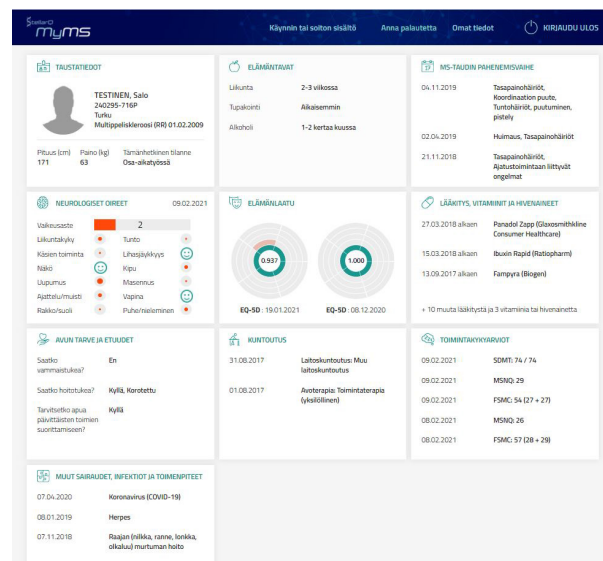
StellarQ myms

Käynnin tai soiton sisältö Anna palautetta Omat tiedot KIRJAUDU ULOS

TAUSTATIEDOT

TESTINEN, Salo
240295-716P
Turku
Multippeliskleroosi (RR) 01.02.2009

| Pituus (cm) | Paino (kg) | Tämänhetkinen tilanne |
|---|---|---|
| 171 | 63 | Osa-aikatyössä |

ELÄMÄNTAVAT

| Liikunta | 2-3 viikossa |
|---|---|
| Tupakointi | Aikaisemmin |
| Alkoholi | 1-2 kertaa kuussa |

MS-TAUDIN PAHENEMISVAIHE

| 04.11.2019 | Tasapainohäiriöt, Koordinaation puute, Tuntohäiriöt, puutuminen, pistely |
|---|---|
| 02.04.2019 | Huimaus, Tasapainohäiriöt |
| 21.11.2018 | Tasapainohäiriöt, Ajatustoimintaan liittyvät ongelmat |

NEUROLOGISET OIREET 09.02.2021

Vaikeusaste 2
Liikuntakyky
Tunto
Käsien toiminta
Lihasjäykkyys
Näkö
Kipu
Uupumus
Masennus
Ajattelu/muisti
Vapina
Rakko/suoli
Puhe/nieleminen

ELÄMÄNLAATU

0.937
EQ-5D : 19.01.2021

1.000
EQ-5D : 08.12.2020

LÄÄKITYS, VITAMIINIT JA HIVENAINEET

| 27.03.2018 alkaen | Panadol Zapp (Glaxosmithkline Consumer Healthcare) |
|---|---|
| 15.03.2018 alkaen | Ibuxin Rapid (Ratiopharm) |
| 13.09.2017 alkaen | Fampyra (Biogen) |

+ 10 muuta lääkitystä ja 3 vitamiinia tai hivenainetta

AVUN TARVE JA ETUUDET

| Saatko vammaistukea? | En |
|---|---|
| Saatko hoitotukea? | Kyllä, Korotettu |
| Tarvitsetko apua päivittäisten toimien suorittamiseen? | Kyllä |

KUNTOUTUS

| 31.08.2017 | Laitoskuntoutus: Muu laitoskuntoutus |
|---|---|
| 01.08.2017 | Avoterapia: Toimintaterapia (yksilöllinen) |

TOIMINTAKYKYARVIOT

| 09.02.2021 | SDMT: 74 / 74 |
|---|---|
| 09.02.2021 | MSNQ: 29 |
| 09.02.2021 | FSMC: 54 (27 + 27) |
| 08.02.2021 | MSNQ: 26 |
| 08.02.2021 | FSMC: 57 (28 + 29) |

MUUT SAIRAUDET, INFEKTIOT JA TOIMENPITEET

| 07.04.2020 | Koronavirus (COVID-19) |
|---|---|
| 08.01.2019 | Herpes |
| 07.11.2018 | Raajan (nilkka, ranne, lonkka, olkaluu) murtuman hoito |